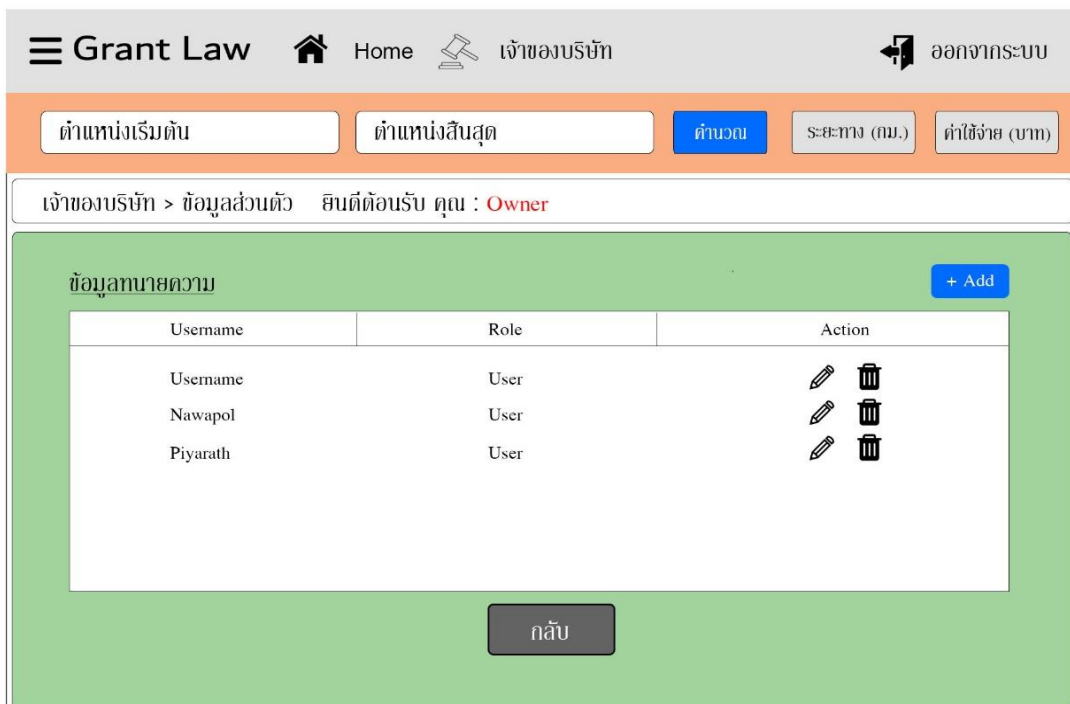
Grant Law Home เจ้าของบริษัท ออกจากระบบ

ตำแหน่งเริ่มต้น ตำแหน่งสิ้นสุด คำนวณ ระยะทาง (กม.) ค่าใช้จ่าย (บาท)

เจ้าของบริษัท > ข้อมูลส่วนตัว ยินดีต้อนรับ คุณ : Owner

ข้อมูลทนายความ

+ Add

| Username | Role | Action |
|---|---|---|
| Username | User | |
| Nawapol | User | |
| Piyarath | User | |

กลับ